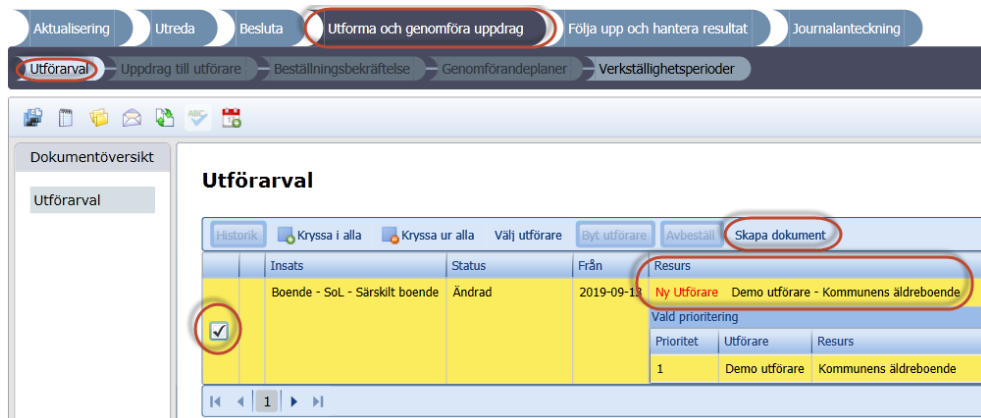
Aktualisering | Utreda | Besluta | Utforma och genomföra uppdrag | Följa upp och hantera resultat | Journalanteckning

Utförarval | Uppdrag till utförare | Beställningsbekräftelse | Genomförandeplaner | Verkställighetsperioder

Dokumentöversikt

Utförarval

Utförarval

Historik | Kryssa i alla | Kryssa ur alla | Välj utförare | Byt utförare | Avbeställ | Skapa dokument

| | | Insats | Status | Från | Resurs |
|---|---|---|---|---|---|
| | | Boende - SoL - Särskilt boende | Ändrad | 2019-09-13 | Ny Utförare Demo utförare - Kommunens äldreboende |

Vald prioritering

| Prioritet | Utförare | Resurs |
|---|---|---|
| 1 | Demo utförare | Kommunens äldreboende |

1